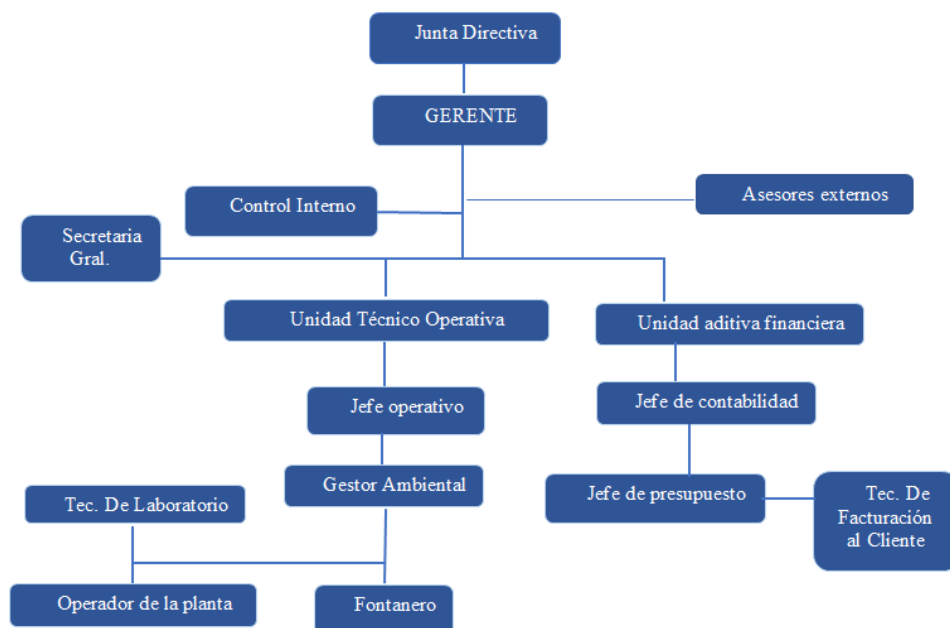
Junta Directiva

GERENTE

Control Interno

Asesores externos

Secretaria Gral.

Unidad Técnico Operativa

Unidad aditiva financiera

Jefe operativo

Jefe de contabilidad

Gestor Ambiental

Tec. De Laboratorio

Jefe de presupuesto

Tec. De Facturación al Cliente

Operador de la planta

Fontanero